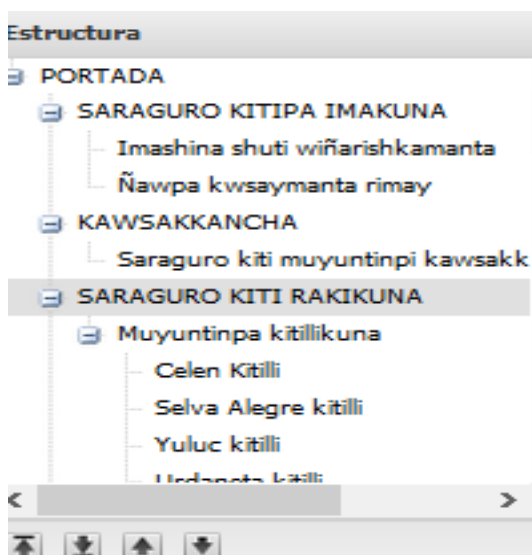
Estructura

PORTADA

SARAGURO KITIPA IMAKUNA

Imashina shuti wiñarishkamanta

Ñawpa kwsaymanta rimay

KAWSAKKANCHA

Saraguro kiti muyuntinpi kawsakk

SARAGURO KITI RAKIKUNA

Muyuntinpa kitillikuna

Celen Kitilli

Selva Alegre kitilli

Yuluc kitilli

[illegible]